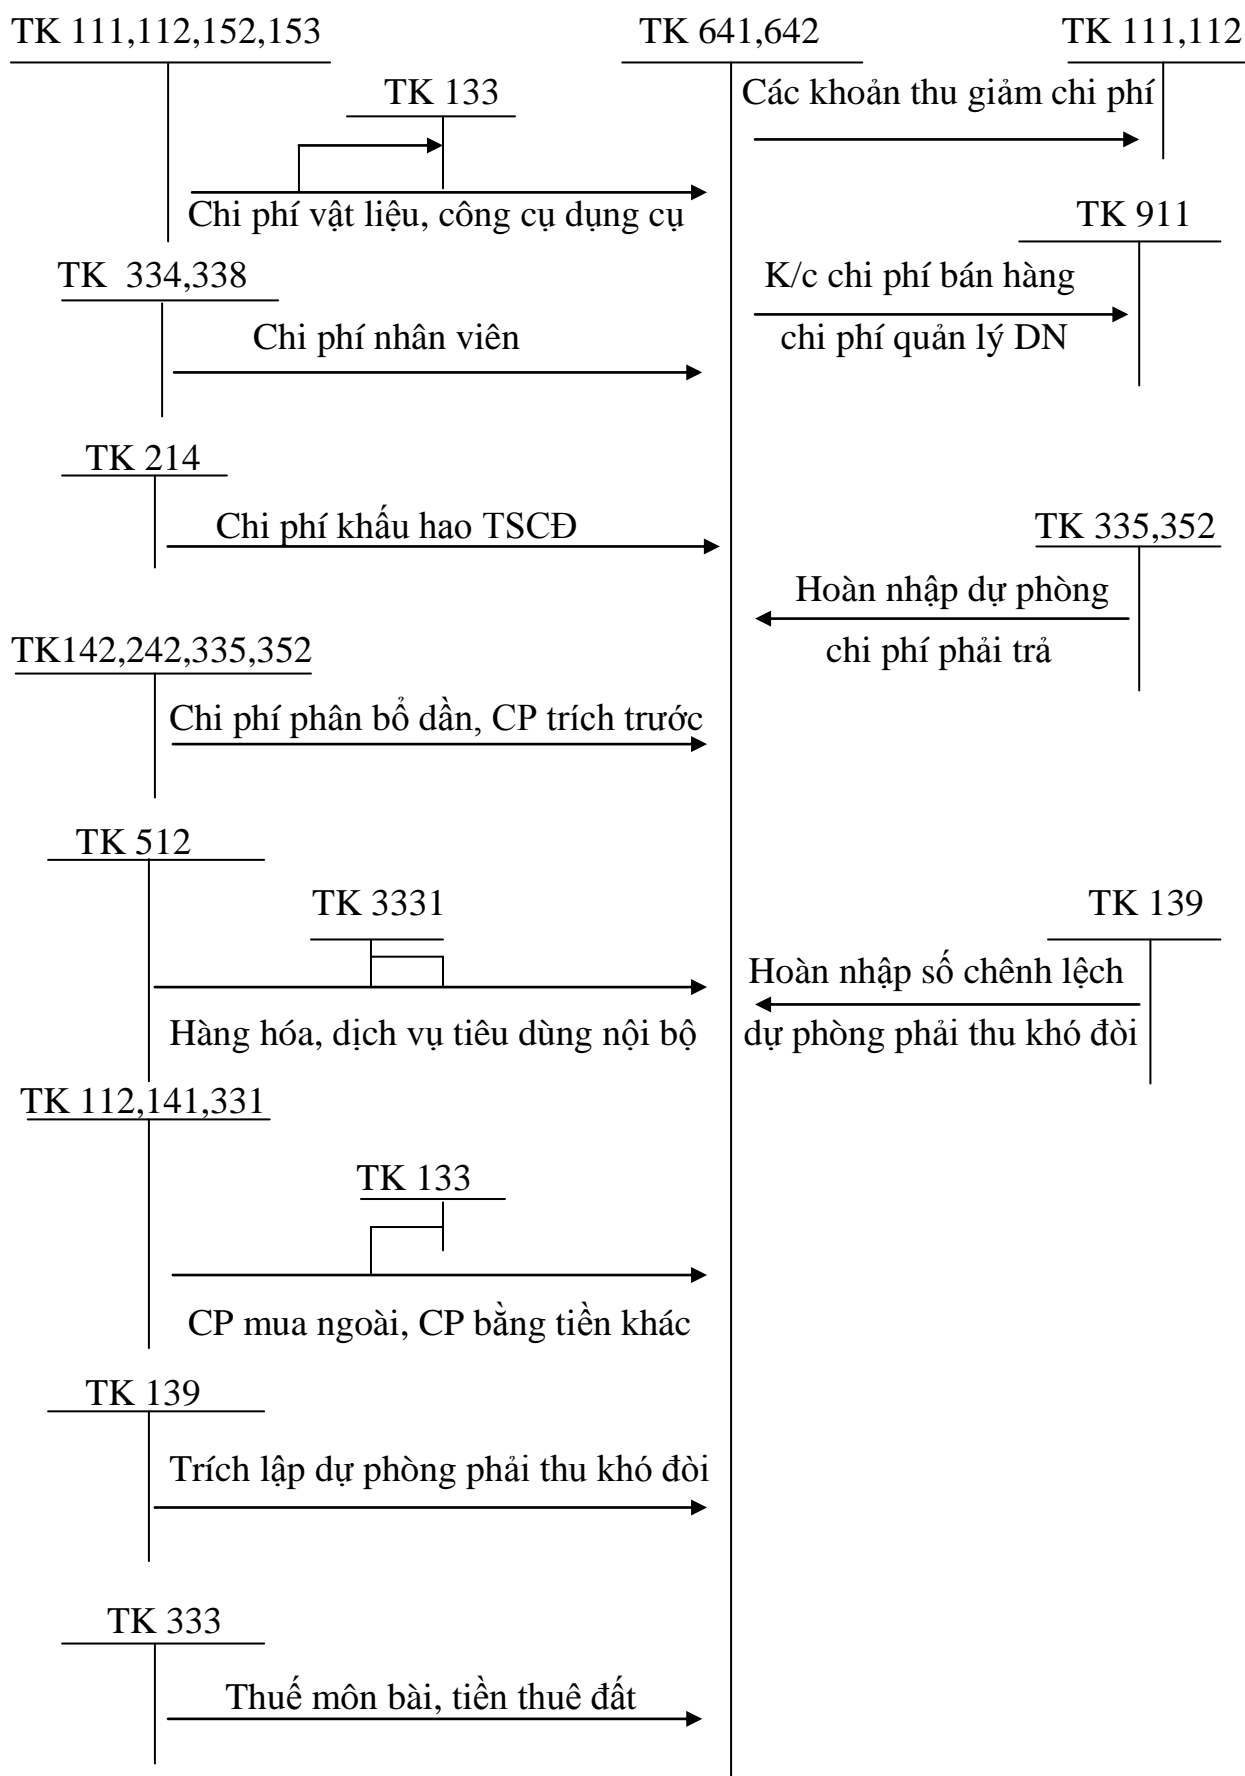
TK 111,112,152,153

TK 641,642

TK 111,112

TK 133

Các khoản thu giảm chi phí

Chi phí vật liệu, công cụ dụng cụ

TK 911

TK 334,338

K/c chi phí bán hàng

Chi phí nhân viên

chi phí quản lý DN

TK 214

Chi phí khấu hao TSCĐ

TK 335,352

Hoàn nhập dự phòng

chi phí phải trả

TK142,242,335,352

Chi phí phân bổ dần, CP trích trước

TK 512

TK 3331

TK 139

Hoàn nhập số chênh lệch

Hàng hóa, dịch vụ tiêu dùng nội bộ

dự phòng phải thu khó đòi

TK 112,141,331

TK 133

CP mua ngoài, CP bằng tiền khác

TK 139

Trích lập dự phòng phải thu khó đòi

TK 333

Thuế môn bài, tiền thuê đất